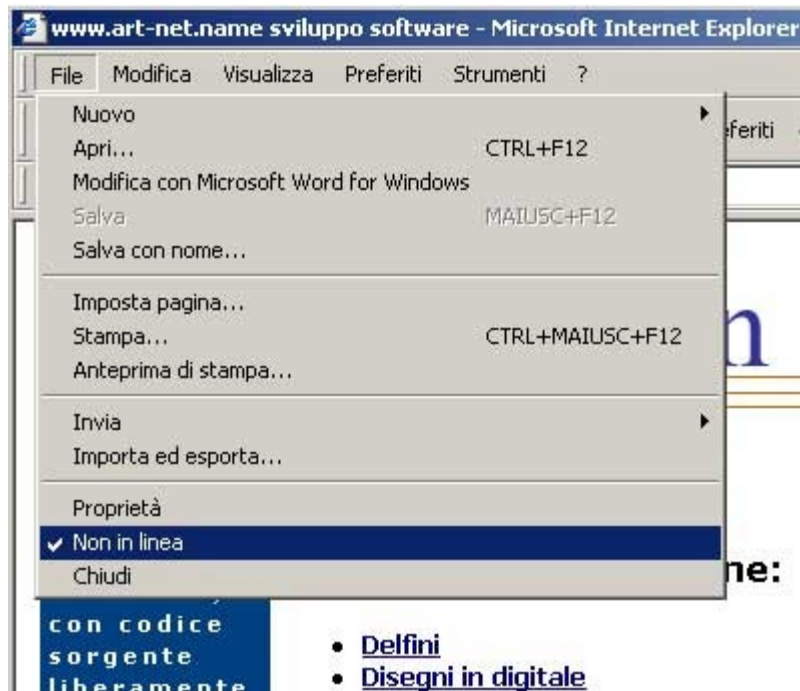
www.art-net.name sviluppo software - Microsoft Internet Explorer

File Modifica Visualizza Preferiti Strumenti ?

Nuovo
Apri... CTRL+F12
Modifica con Microsoft Word for Windows
Salva MAIUSC+F12
Salva con nome...

Imposta pagina...
Stampa... CTRL+MAIUSC+F12
Anteprima di stampa...

Invia
Importa ed esporta...

Proprietà
Non in linea
Chiudi

eferiti

n

ne:

con codice sorgente liberamente

- Delfini
- Disegni in digitale